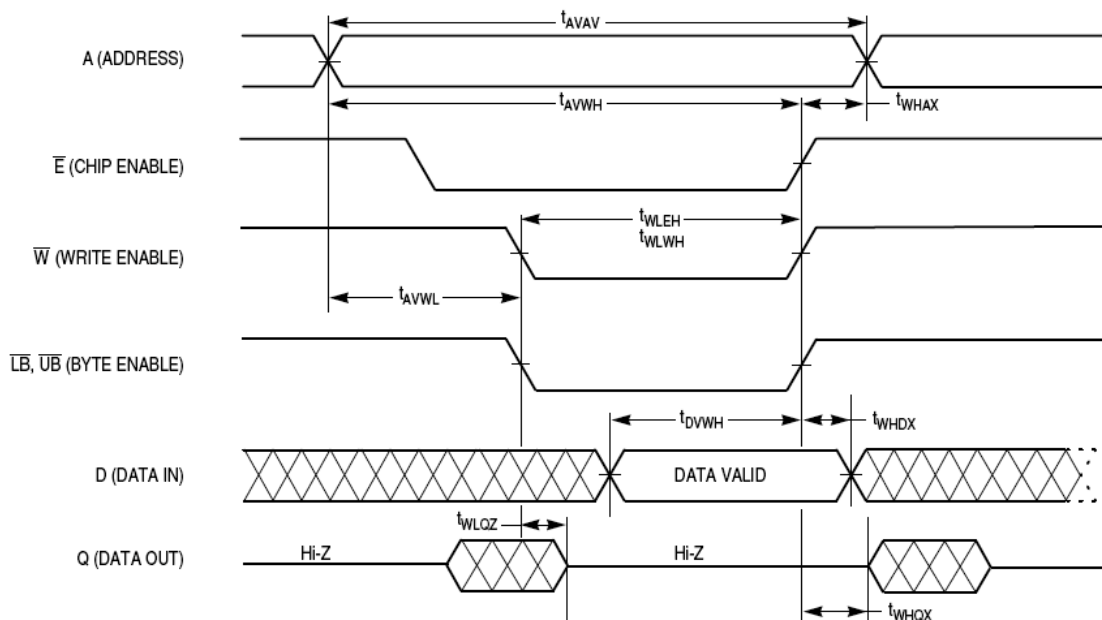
$t_{AVAV}$

A (ADDRESS)

$t_{AVWH}$

$t_{WHAX}$

$\overline{E}$ (CHIP ENABLE)

$t_{WLEH}$

$t_{WLWH}$

$\overline{W}$ (WRITE ENABLE)

$t_{AVWL}$

$\overline{LB}$, $\overline{UB}$ (BYTE ENABLE)

$t_{DVWH}$

$t_{WHDX}$

D (DATA IN)

DATA VALID

$t_{WLQZ}$

Q (DATA OUT)

Hi-Z

Hi-Z

$t_{WHQX}$